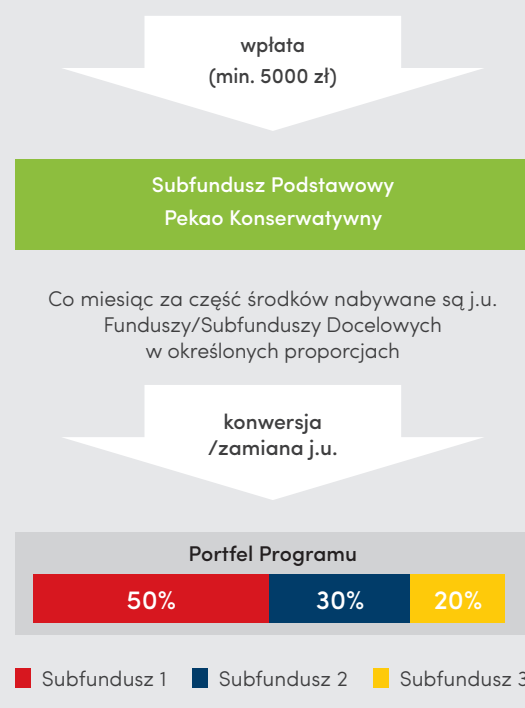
wpłata
(min. 5000 zł)

Subfundusz Podstawowy
Pekao Konserwatywny

Co miesiąc za część środków nabywane są j.u. Funduszy/Subfunduszy Docelowych w określonych proporcjach

konwersja
/zamiana j.u.

Portfel Programu

50% 30% 20%

Subfundusz 1 Subfundusz 2 Subfundusz 3